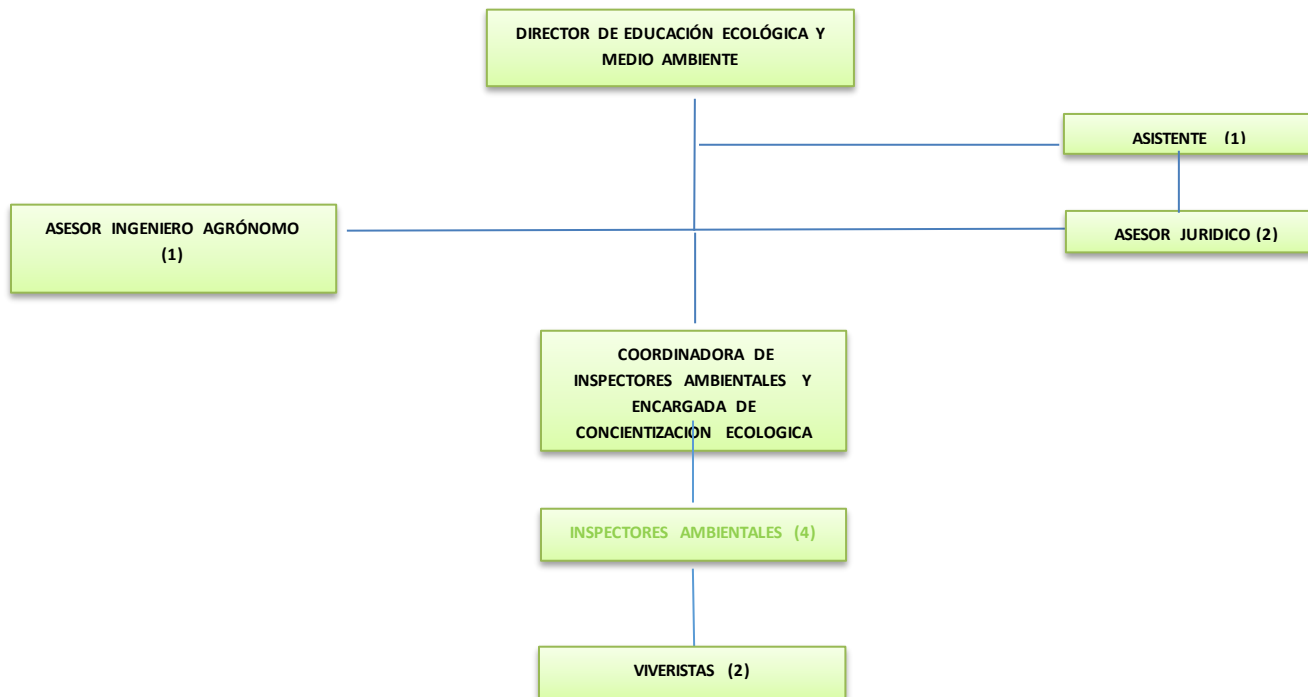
DIRECTOR DE EDUCACIÓN ECOLÓGICA Y MEDIO AMBIENTE

ASISTENTE (1)

ASESOR INGENIERO AGRÓNOMO (1)

ASESOR JURIDICO (2)

COORDINADORA DE INSPECTORES AMBIENTALES Y ENCARGADA DE CONCIENTIZACION ECOLOGICA

INSPECTORES AMBIENTALES (4)

VIVERISTAS (2)